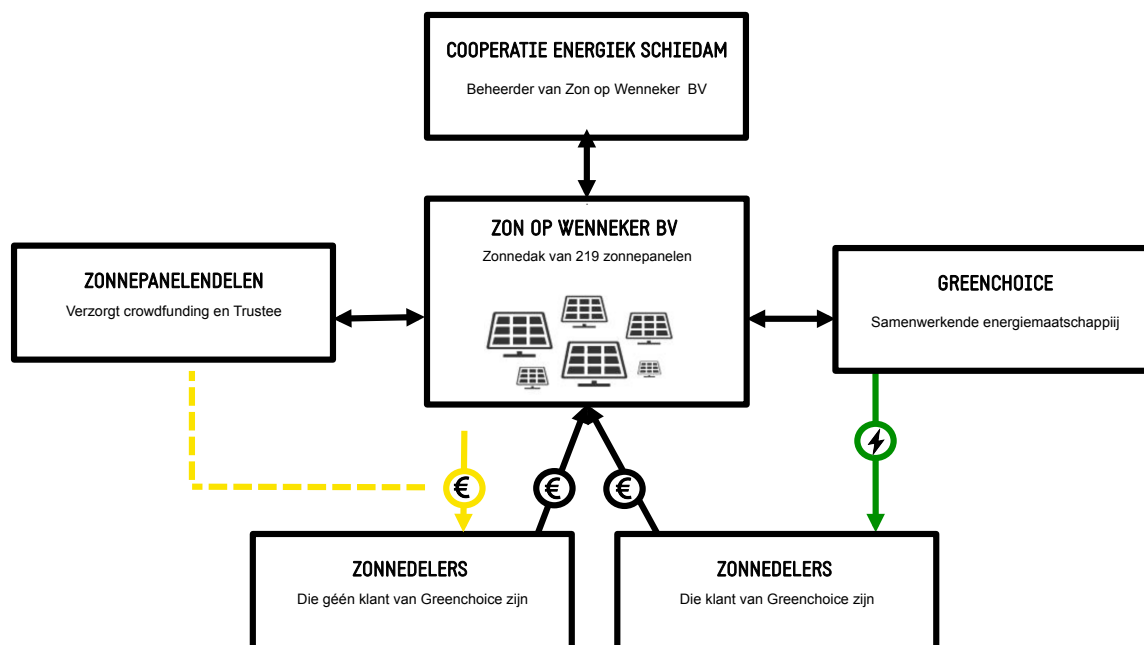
COOPERATIE ENERGIEK SCHIEDAM

Beheerder van Zon op Wenneker BV

ZON OP WENNEKER BV

Zonnedak van 219 zonnepanelen

ZONNEPANELENDELEN

Verzorgt crowdfunding en Trustee

GREENCHOICE

Samenwerkende energiemaatschappij

€

€

€

ZONNEDELERS

Die géén klant van Greenchoice zijn

ZONNEDELERS

Die klant van Greenchoice zijn